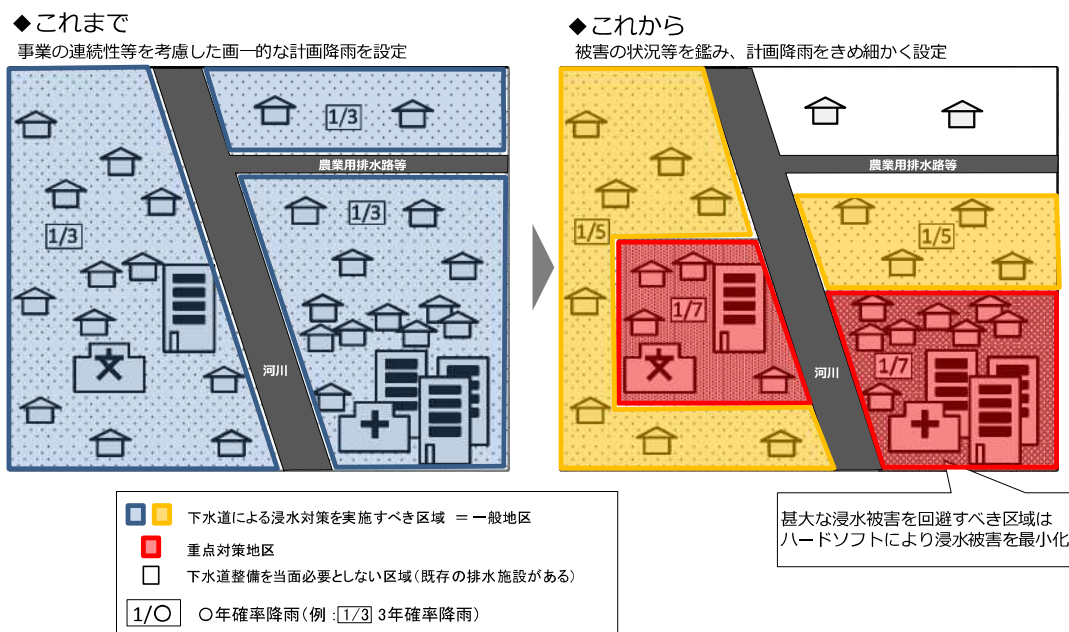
◆これまで
事業の連続性等を考慮した画一的な計画降雨を設定

1/3
農業用排水路等
1/3
1/3
河川

◆これから
被害の状況等を鑑み、計画降雨をきめ細かく設定

農業用排水路等
1/5
1/5
1/7
1/7
河川

甚大な浸水被害を回避すべき区域は
ハードソフトにより浸水被害を最小化

下水道による浸水対策を実施すべき区域 ＝一般地区
重点対策地区
下水道整備を当面必要としない区域(既存の排水施設がある)
1/○ ○年確率降雨(例：1/3 3年確率降雨)